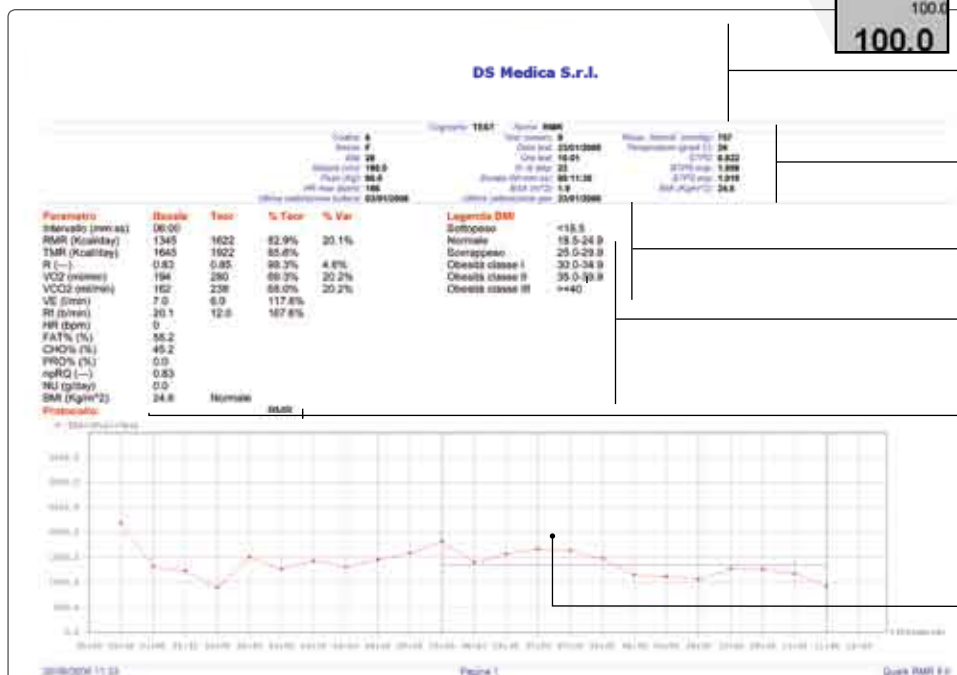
100.0
100.0

DS Medica S.r.l.

Cognome TEST Nome RMR

Codice 4
Sesso F
Età 28
Altezza (cm) 160.0
Peso (Kg) 66.0
HR max (bpm) 186
Ultima calibrazione turbina 03/01/2006

Test numero 9
Data test 23/01/2006
Ora test 10:01
Fi O2 step 22
Durata (hh:mm:ss) 00:11:30
BSA (m^2) 1.9
Ultima calibrazione gas 23/01/2006

Press. barom. (mmHg) 757
Temperatura (gradi C) 24
CTPD 0.922
BTPS insp. 1.099
BTPS esp. 1.010
BMI (Kg/m^2) 24.6

| Parametro | Basale | Teor | % Teor | % Var |
|---|---|---|---|---|
| Intervallo (mm:ss) | 06:00 | | | |
| RMR (Kcal/day) | 1345 | 1622 | 82.9% | 20.1% |
| TMR (Kcal/day) | 1645 | 1922 | 85.6% | |
| R (---) | 0.83 | 0.85 | 98.3% | 4.6% |
| VO2 (ml/min) | 194 | 280 | 69.3% | 20.2% |
| VCO2 (ml/min) | 162 | 238 | 68.0% | 20.2% |
| VE (l/min) | 7.0 | 6.0 | 117.6% | |
| Rf (b/min) | 20.1 | 12.0 | 167.6% | |
| HR (bpm) | 0 | | | |
| FAT% (%) | 55.2 | | | |
| CHO% (%) | 45.2 | | | |
| PRO% (%) | 0.0 | | | |
| npRQ (---) | 0.83 | | | |
| NU (g/day) | 0.0 | | | |
| BMI (Kg/m^2) | 24.6 | Normale | | |

Legenda BMI
| | |
|---|---|
| Sottopeso | <18.5 |
| Normale | 18.5-24.9 |
| Sovrappeso | 25.0-29.9 |
| Obesità classe I | 30.0-34.9 |
| Obesità classe II | 35.0-39.9 |
| Obesità classe III | >=40 |

Protocollo
06:00

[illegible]

2500.0
2000.0
2500.0
2000.0
1500.0
1000.0
500.0
0.0

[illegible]

20/06/2006 11:33 Pagina 1 Quark RMR 9.0